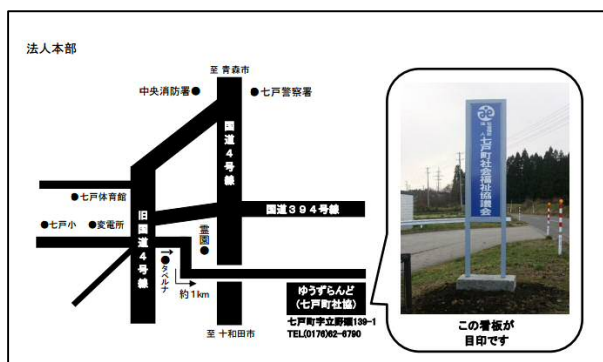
法人本部

至 青森市

中央消防署

七戸警察署

国道４号線

七戸体育館

七戸小

変電所

国道３９４号線

旧国道４号線

霊園

タベルナ

約１km

ゆうずらんど
（七戸町社協）

七戸町字立野頭139-1
TEL(0176)62-6790

至 十和田市

七戸町社会福祉協議会

この看板が
目印です